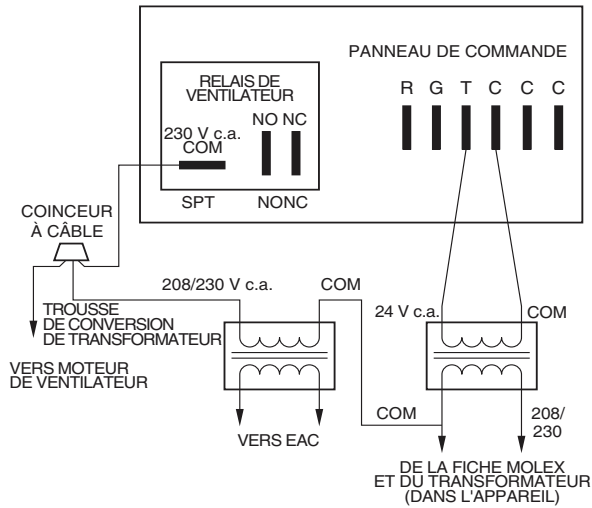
PANNEAU DE COMMANDE

R G T C C C

RELAIS DE VENTILATEUR

230 V c.a. COM

NO NC

SPT

NONC

COINCEUR À CÂBLE

208/230 V c.a.

COM

24 V c.a.

COM

TROUSSE DE CONVERSION DE TRANSFORMATEUR

VERS MOTEUR DE VENTILATEUR

VERS EAC

COM

208/ 230

DE LA FICHE MOLEX ET DU TRANSFORMATEUR (DANS L'APPAREIL)